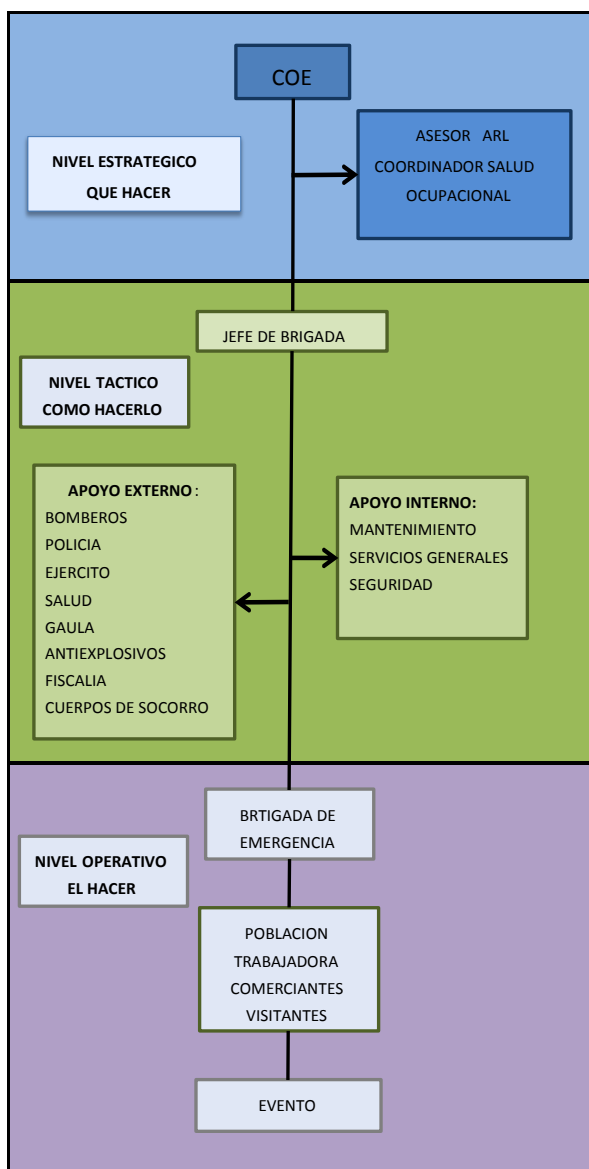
COE

NIVEL ESTRATEGICO
QUE HACER

ASESOR ARL
COORDINADOR SALUD OCUPACIONAL

JEFE DE BRIGADA

NIVEL TACTICO
COMO HACERLO

APOYO EXTERNO:
BOMBEROS
POLICIA
EJERCITO
SALUD
GAULA
ANTIEXPLOSIVOS
FISCALIA
CUERPOS DE SOCORRO

APOYO INTERNO:
MANTENIMIENTO
SERVICIOS GENERALES
SEGURIDAD

BRTIGADA DE EMERGENCIA

NIVEL OPERATIVO
EL HACER

POBLACION
TRABAJADORA
COMERCIANTES
VISITANTES

EVENTO